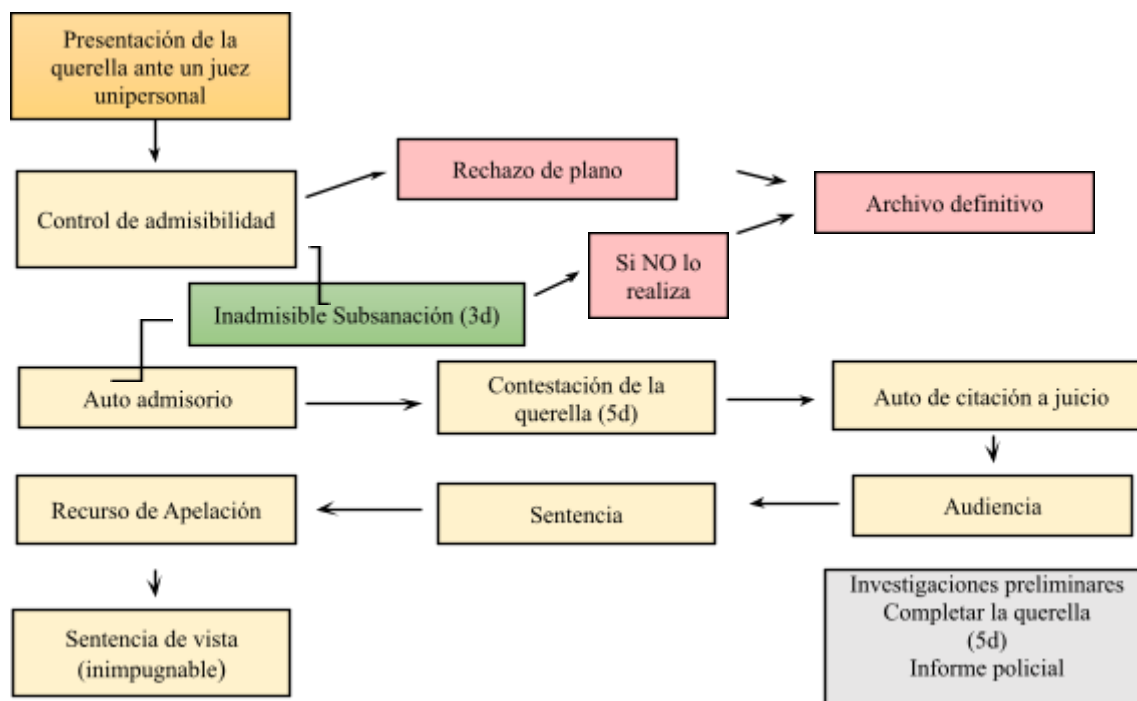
Presentación de la querella ante un juez unipersonal

Control de admisibilidad

Rechazo de plano

Archivo definitivo

Si NO lo realiza

Inadmisible Subsanación (3d)

Auto admisorio

Contestación de la querella (5d)

Auto de citación a juicio

Audiencia

Sentencia

Recurso de Apelación

Sentencia de vista (inimpugnable)

Investigaciones preliminares
Completar la querella
(5d)
Informe policial